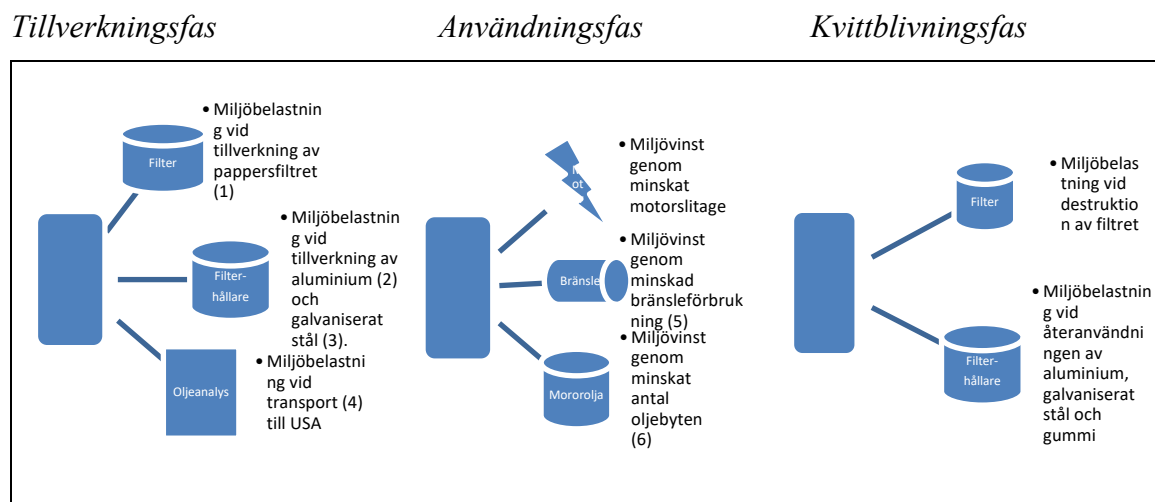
Tillverkningsfas

Användningsfas

Kvittblivningsfas

Filter

• Miljöbelastning vid tillverkning av pappersfiltret (1)

Filterhållare

• Miljöbelastning vid tillverkning av aluminium (2) och galvaniserat stål (3).

Oljeanalys

• Miljöbelastning vid transport (4) till USA

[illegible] ot

• Miljövinst genom minskat motorslitage

Bränsle

• Miljövinst genom minskad bränsleförbrukning (5)

Mororolja

• Miljövinst genom minskat antal oljebyten (6)

Filter

• Miljöbelastning vid destruktion av filtret

Filterhållare

• Miljöbelastning vid återanvändningen av aluminium, galvaniserat stål och gummi